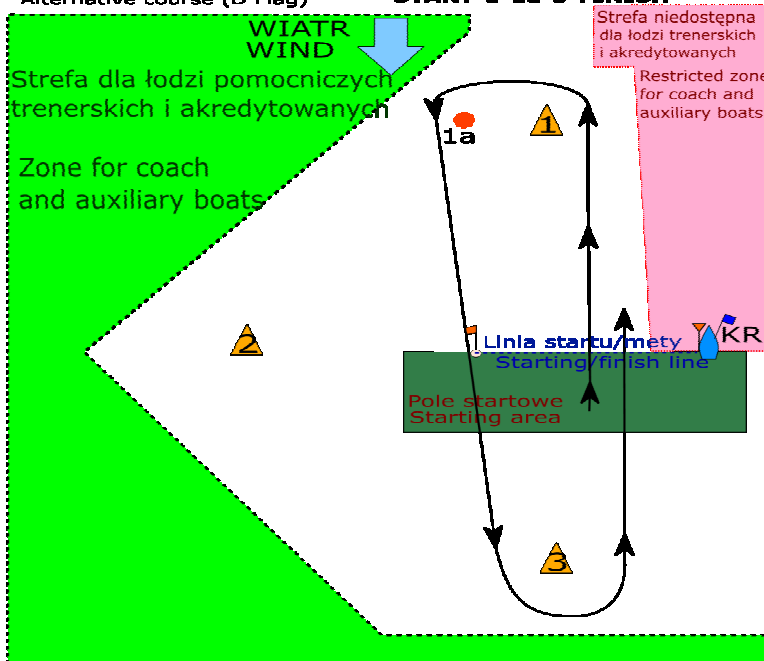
Alternative course (B Flag)

START 1 2 3 FINISH

WIATR
WIND

Strefa dla łodzi pomocniczych trenerskich i akredytowanych

Zone for coach and auxiliary boats

Strefa niedostępna dla łodzi trenerskich i akredytowanych

Restricted zone for coach and auxiliary boats

1a

1

2

3

Linia startu/mety
Starting/finish line

KR

Pole startowe
Starting area